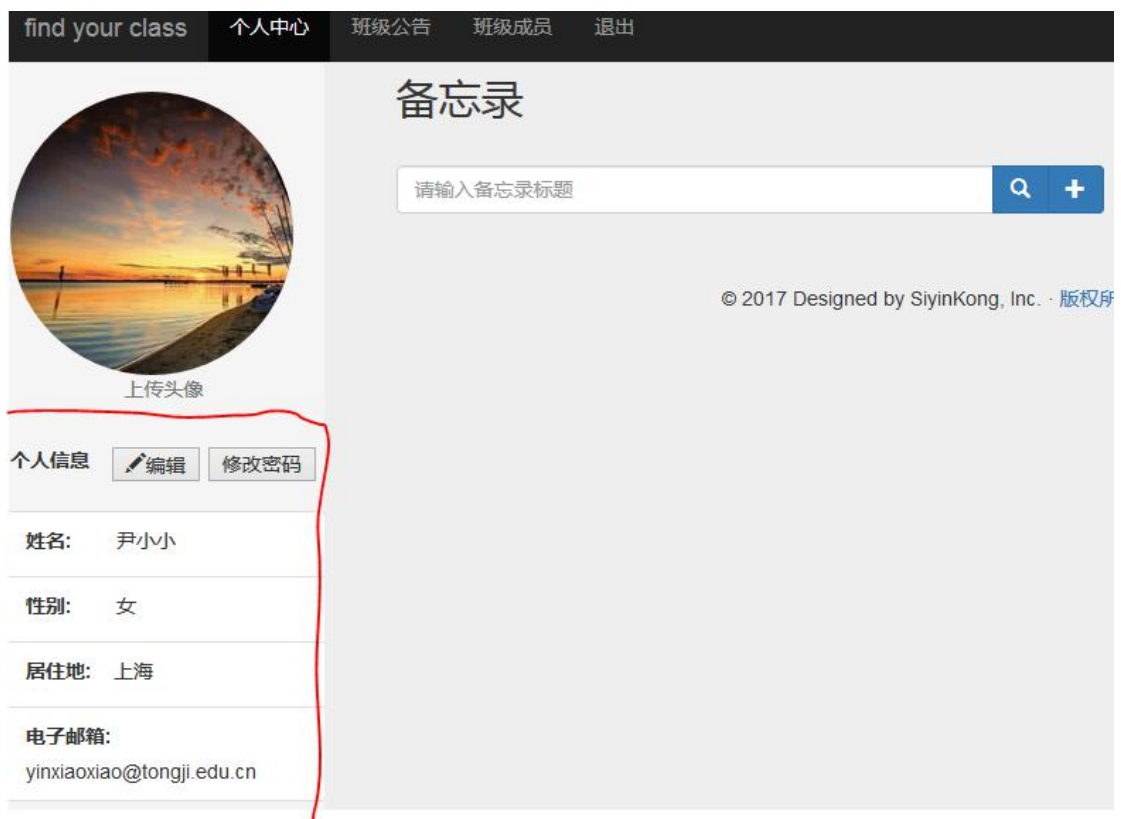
find your class 个人中心 班级公告 班级成员 退出

上传头像

个人信息 编辑 修改密码

姓名: 尹小小

性别: 女

居住地: 上海

电子邮箱:
yinxiaoxiao@tongji.edu.cn

备忘录

请输入备忘录标题

© 2017 Designed by SiyinKong, Inc. · 版权所